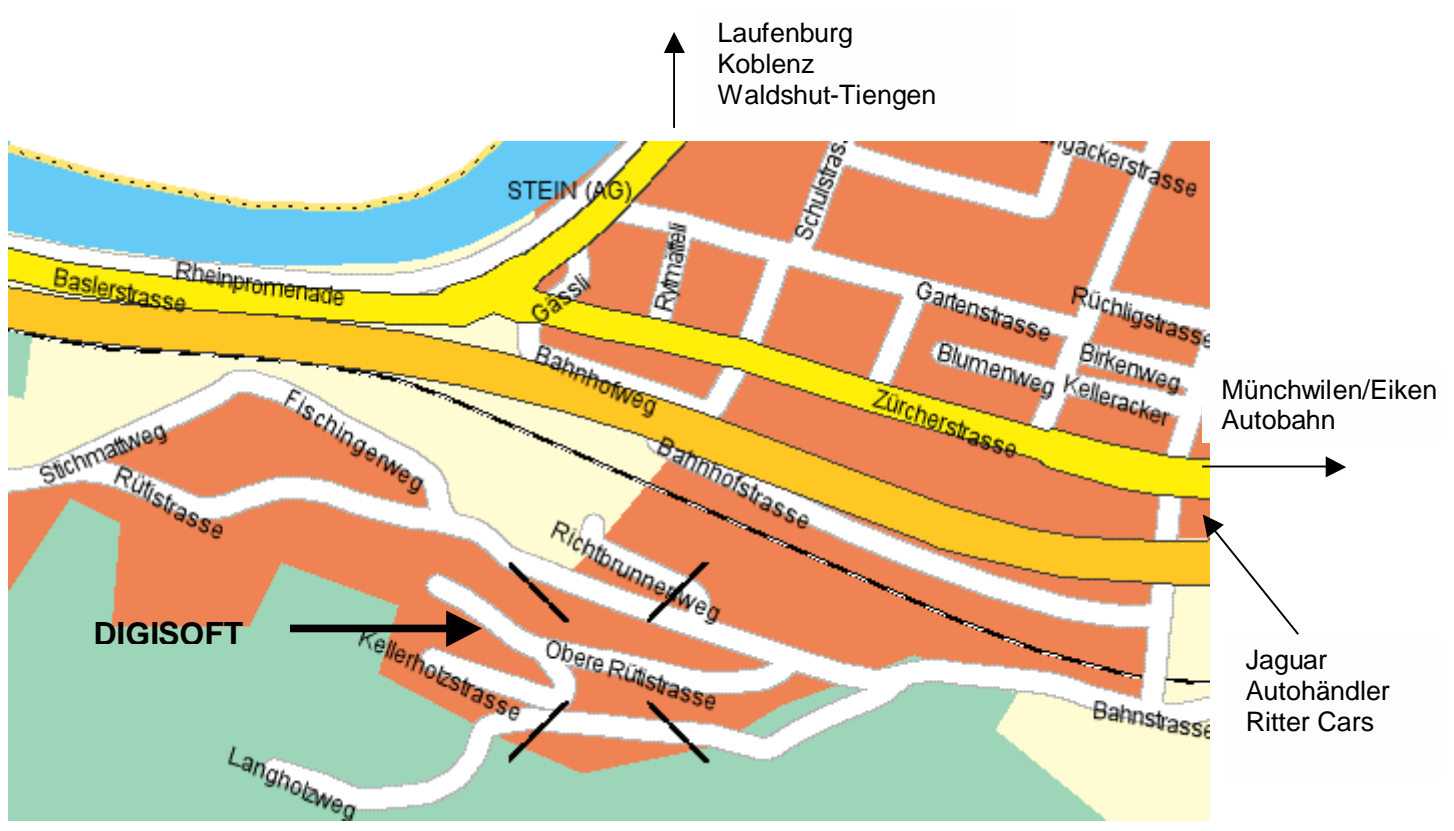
Laufenburg
Koblenz
Waldshut-Tiengen

STEIN (AG)
Schulstras
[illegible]gackerstrasse
Rheinpromenade
Baslerstrasse
Gässli
Rytmätteli
Gartenstrasse
Rüchligstrasse
Blumenweg
Birkenweg
Kelleracker
Bahnhofweg
Zürcherstrasse
Münchwilen/Eiken
Autobahn
Fischingerweg
Stichmattweg
Rütistrasse
Bahnhofstrasse
Richtbrunnenweg
DIGISOFT
Kellerholzstrasse
Obere Rütistrasse
Langholzweg
Bahnstrasse
Jaguar
Autohändler
Ritter Cars